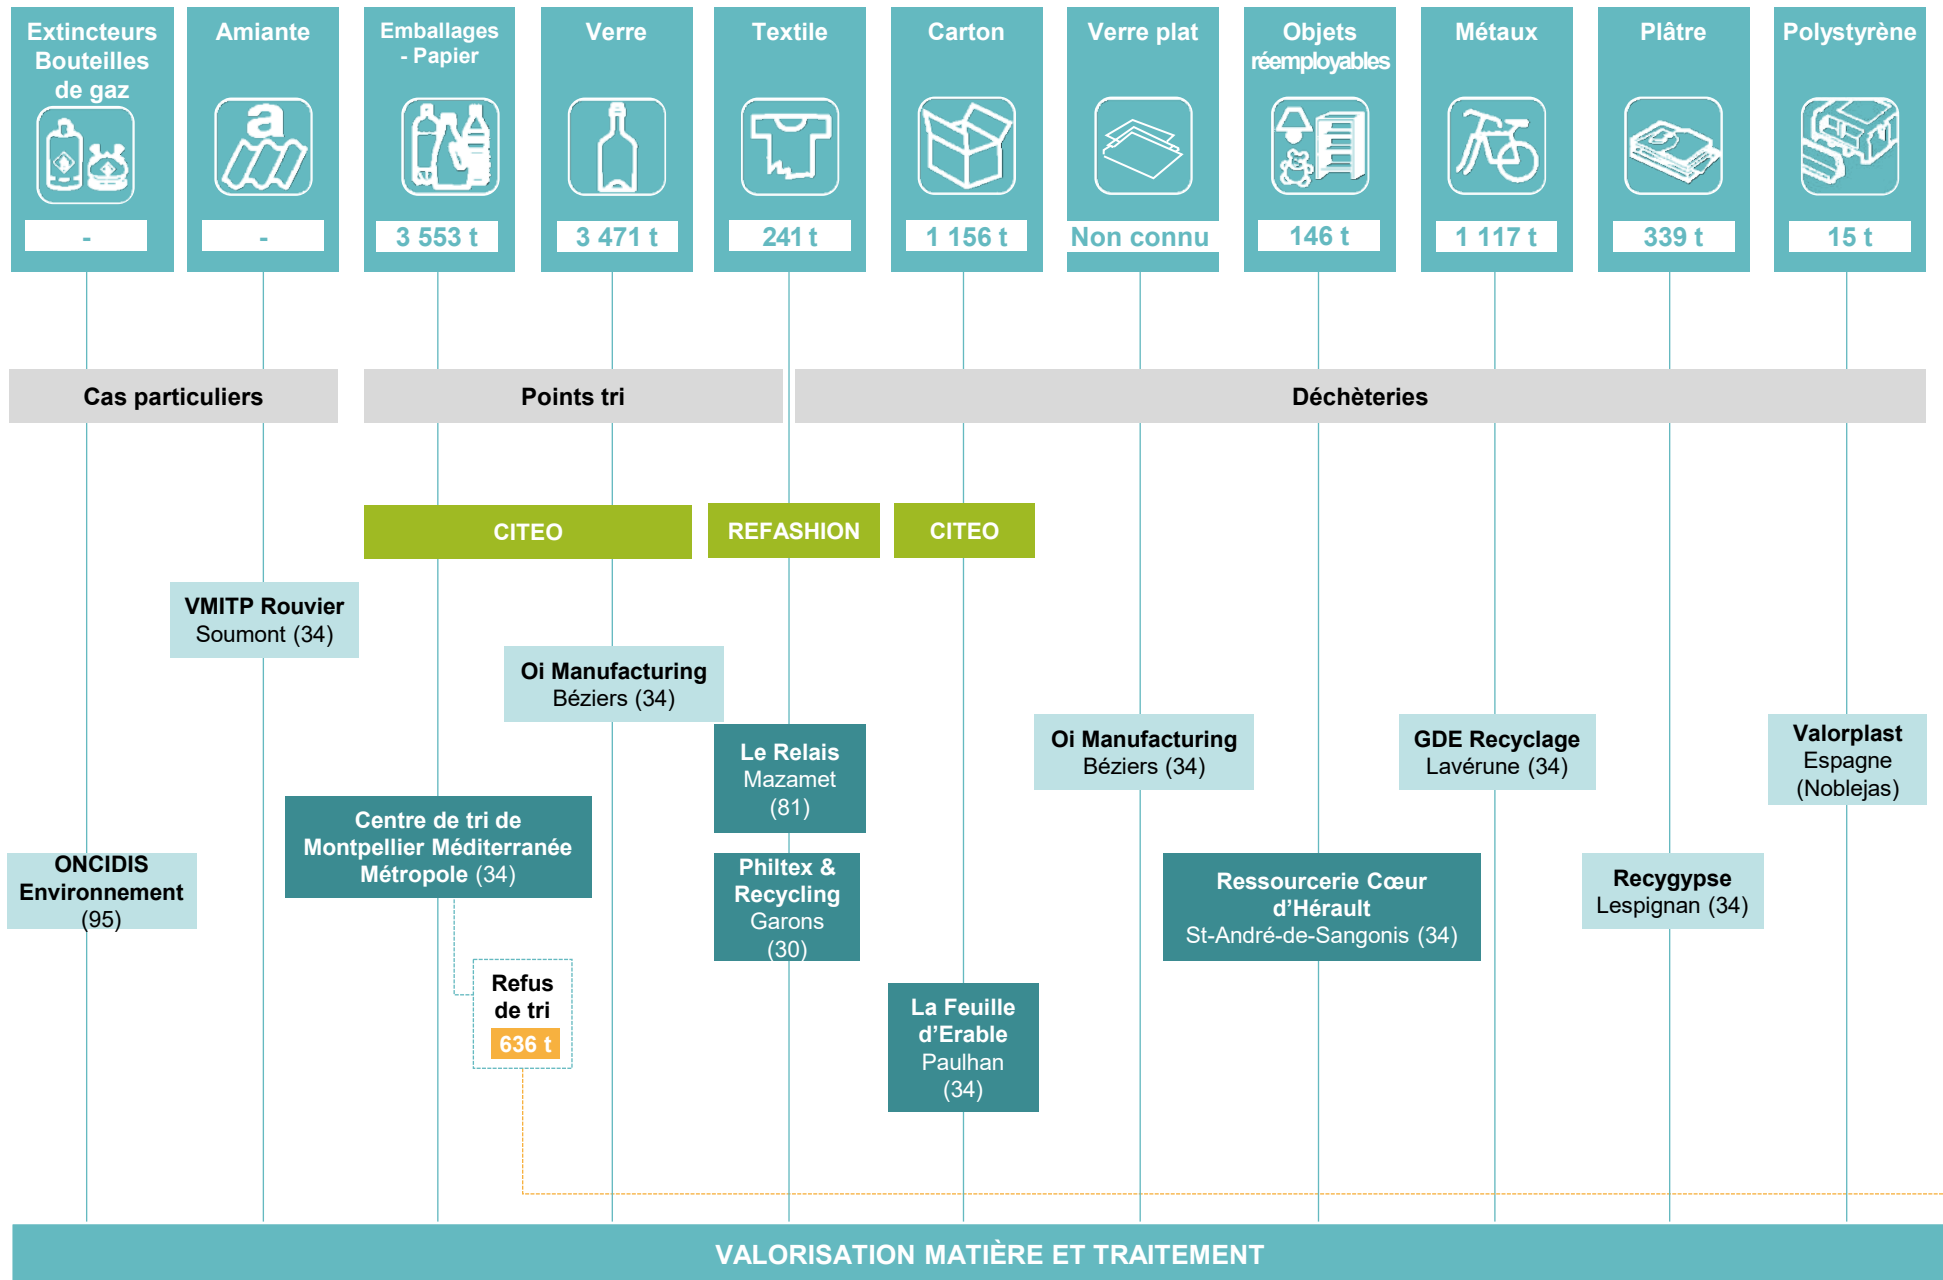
Extincteurs Bouteilles de gaz

-

Amiante

-

Emballages - Papier

3 553 t

Verre

3 471 t

Textile

241 t

Carton

1 156 t

Verre plat

Non connu

Objets réemployables

146 t

Métaux

1 117 t

Plâtre

339 t

Polystyrène

15 t

Cas particuliers

Points tri

Déchèteries

CITEO

REFASHION

CITEO

VMITP Rouvier
Soumont (34)

Oi Manufacturing
Béziers (34)

Le Relais
Mazamet
(81)

Oi Manufacturing
Béziers (34)

GDE Recyclage
Lavérune (34)

Valorplast
Espagne
(Noblejas)

Centre de tri de Montpellier Méditerranée Métropole (34)

ONCIDIS Environnement
(95)

Philtex & Recycling
Garons
(30)

Ressourcerie Cœur d'Hérault
St-André-de-Sangonis (34)

Recygypse
Lespignan (34)

Refus de tri
636 t

La Feuille d'Erable
Paulhan
(34)

VALORISATION MATIÈRE ET TRAITEMENT